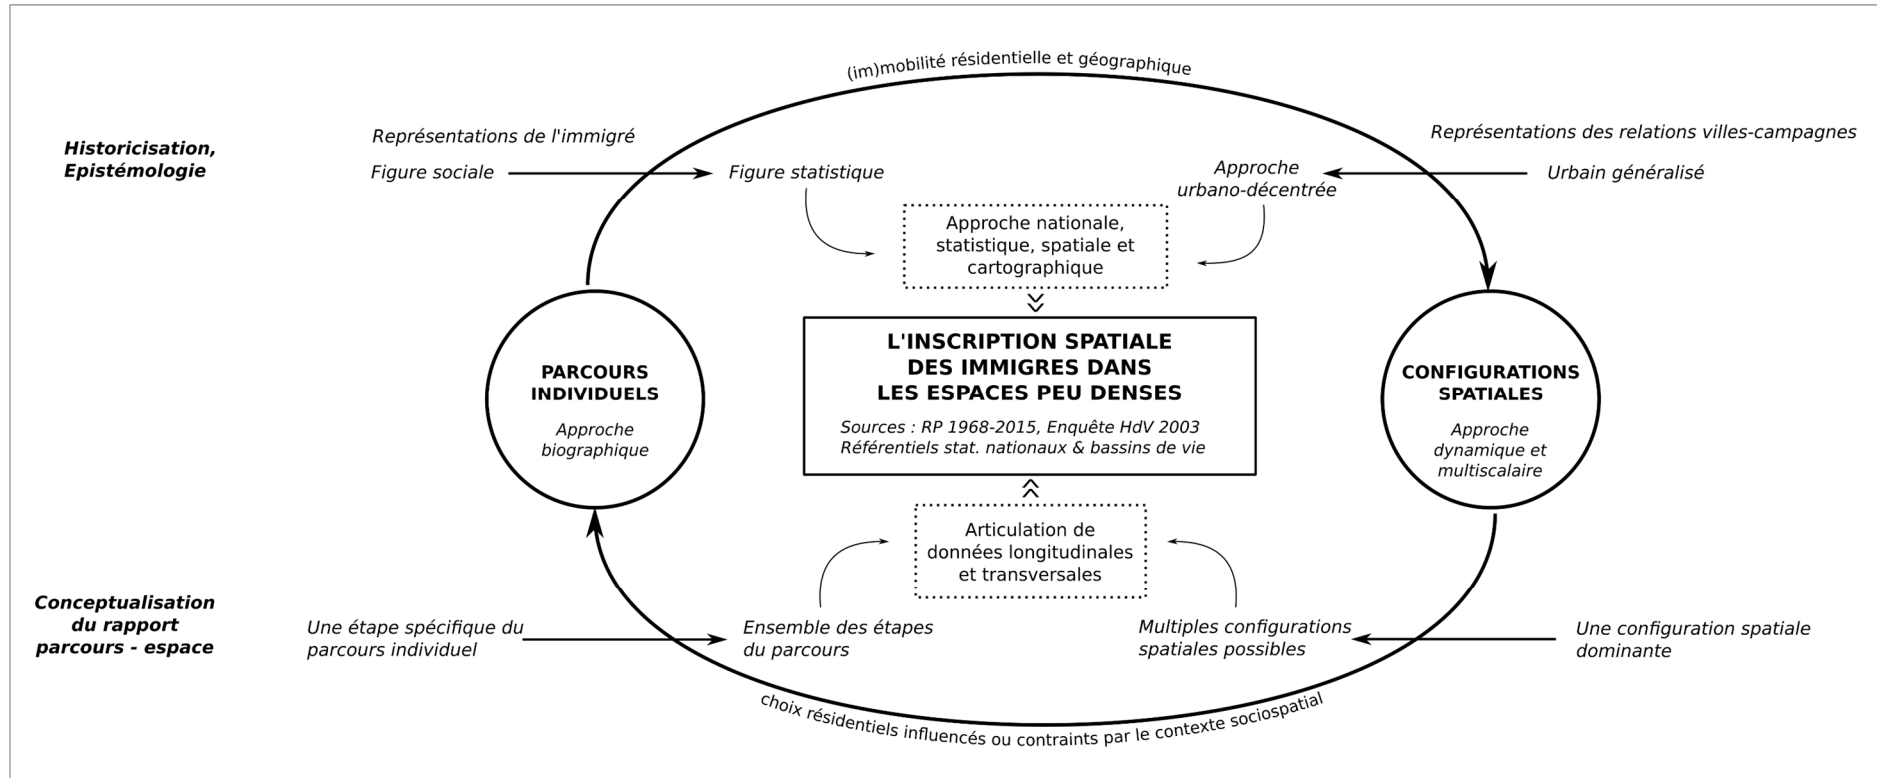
(im)mobilité résidentielle et géographique

Historicisation, Epistémologie

Représentations de l'immigré

Figure sociale

Figure statistique

Représentations des relations villes-campagnes

Approche urbano-décentrée

Urbain généralisé

Approche nationale, statistique, spatiale et cartographique

PARCOURS INDIVIDUELS

Approche biographique

L'INSCRIPTION SPATIALE DES IMMIGRES DANS LES ESPACES PEU DENSES

Sources : RP 1968-2015, Enquête HdV 2003
Référentiels stat. nationaux & bassins de vie

CONFIGURATIONS SPATIALES

Approche dynamique et multiscalaire

Articulation de données longitudinales et transversales

Conceptualisation du rapport parcours - espace

Une étape spécifique du parcours individuel

Ensemble des étapes du parcours

Multiples configurations spatiales possibles

Une configuration spatiale dominante

choix résidentiels influencés ou contraints par le contexte sociospatial